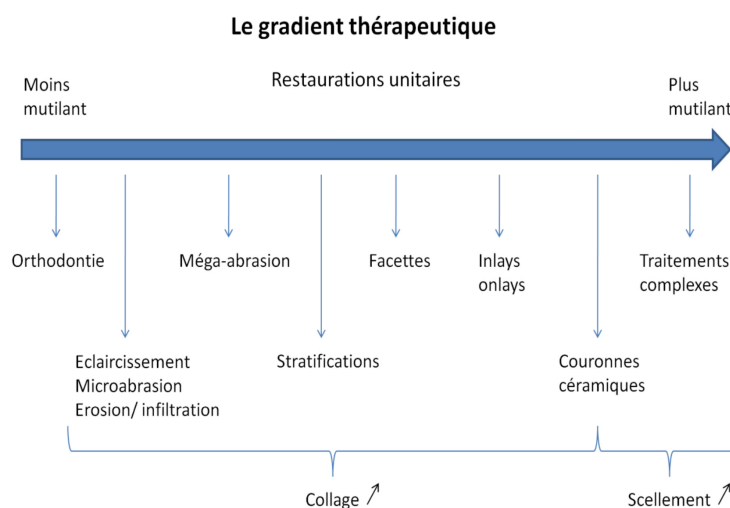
Le gradient thérapeutique

Moins mutilant

Restaurations unitaires

Plus mutilant

Orthodontie

Méga-abrasion

Facettes

Inlays onlays

Traitements complexes

Eclaircissement
Microabrasion
Erosion/ infiltration

Stratifications

Couronnes céramiques

Collage ↗

Scellement ↗